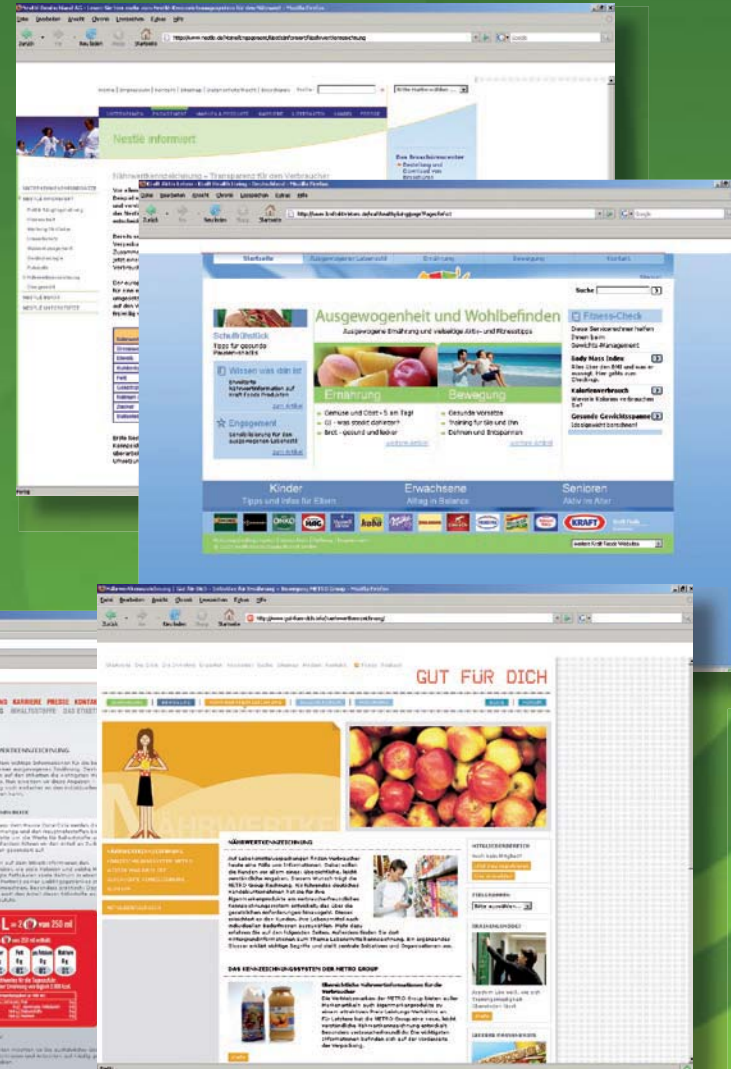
Nestlé informiert

Nährwertkennzeichnung – Transparenz für den Verbraucher

Startseite

Ausgewogenheit und Wohlbefinden

Ausgewogene Ernährung und vielseitige Aktiv- und Fitnesstipps

Suche

Schulfrühstück
Tipps für gesunde Pausen-Snacks

Wissen was drin ist

Engagement

Ernährung

Bewegung

Gemüse und Obst - 5 am Tag!
GI - was steckt dahinter?
Brot - gesund und lecker

Gesunde Vorsätze
Training für Sie und Ihn
Dehnen und Entspannen

Fitness-Check

Body Mass Index

Kalorienverbrauch

Gesunde Gewichtsspanne

Kinder
Tipps und Infos für Eltern

Erwachsene
Alltag in Balance

Senioren
Aktiv im Alter

KRAFT

GUT FÜR DICH

NÄHRWERTKENNZEICHNUNG

DAS KENNZEICHNUNGSSYSTEM DER METRO GROUP

KARRIERE PRESSE KONTAKT

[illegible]